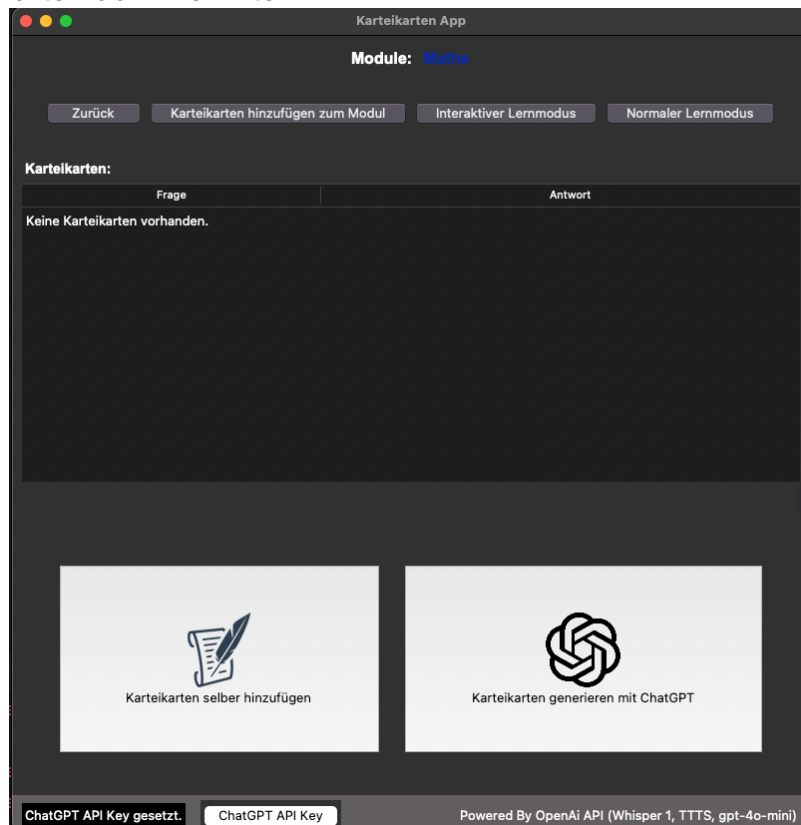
Karteikarten App

Module: Mathe

Zurück
Karteikarten hinzufügen zum Modul
Interaktiver Lernmodus
Normaler Lernmodus

Karteikarten:

| Frage | Antwort |
|---|---|
| Keine Karteikarten vorhanden. | |

Karteikarten selber hinzufügen

Karteikarten generieren mit ChatGPT

ChatGPT API Key gesetzt.
ChatGPT API Key
Powered By OpenAi API (Whisper 1, TTTS, gpt-4o-mini)